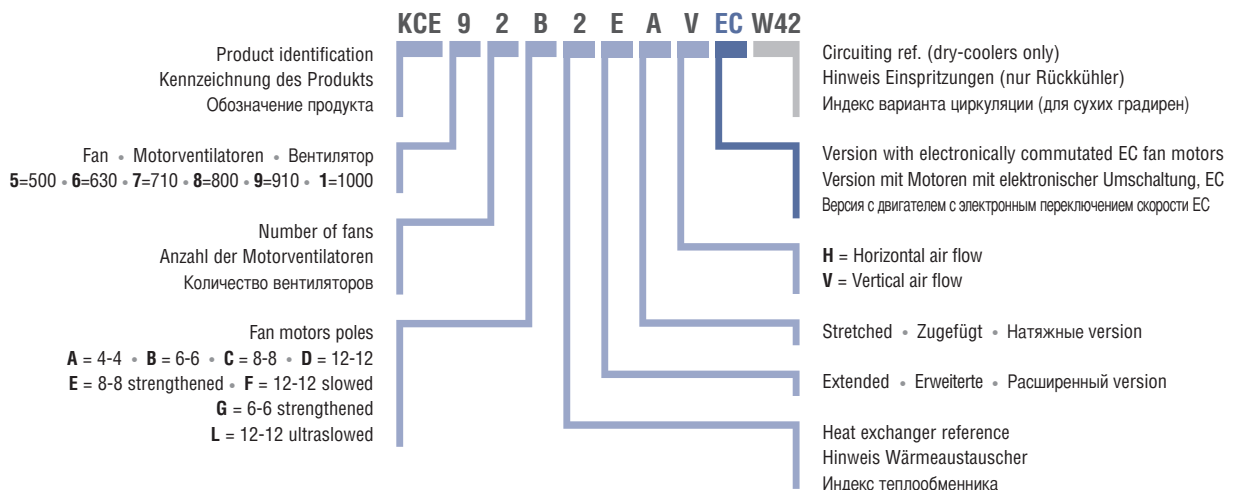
KCE 9 2 B 2 E A V EC W42

Product identification
Kennzeichnung des Produkts
Обозначение продукта

Fan • Motorventilatoren • Вентилятор
5=500 • 6=630 • 7=710 • 8=800 • 9=910 • 1=1000

Number of fans
Anzahl der Motorventilatoren
Количество вентиляторов

Fan motors poles
A = 4-4 • B = 6-6 • C = 8-8 • D = 12-12
E = 8-8 strengthened • F = 12-12 slowed
G = 6-6 strengthened
L = 12-12 ultraslowed

Circuiting ref. (dry-coolers only)
Hinweis Einspritzungen (nur Rückkühler)
Индекс варианта циркуляции (для сухих градирен)

Version with electronically commutated EC fan motors
Version mit Motoren mit elektronischer Umschaltung, EC
Версия с двигателем с электронным переключением скорости EC

H = Horizontal air flow
V = Vertical air flow

Stretched • Zugefügt • Натяжные version

Extended • Erweiterte • Расширенный version

Heat exchanger reference
Hinweis Wärmeaustauscher
Индекс теплообменника